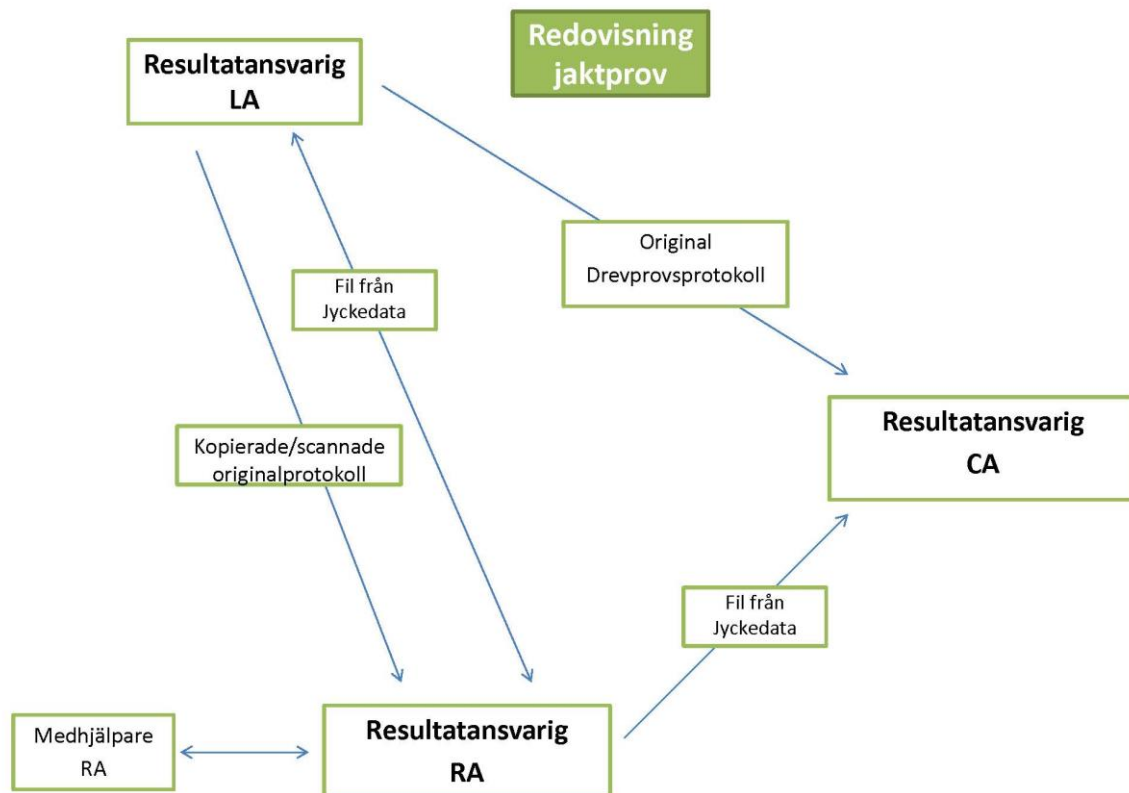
Redovisning jaktprov

Resultatansvarig LA

Original Drevprovsprotokoll

Fil från Jyckedata

Kopierade/scannade originalprotokoll

Resultatansvarig CA

Fil från Jyckedata

Medhjälpare RA

Resultatansvarig RA